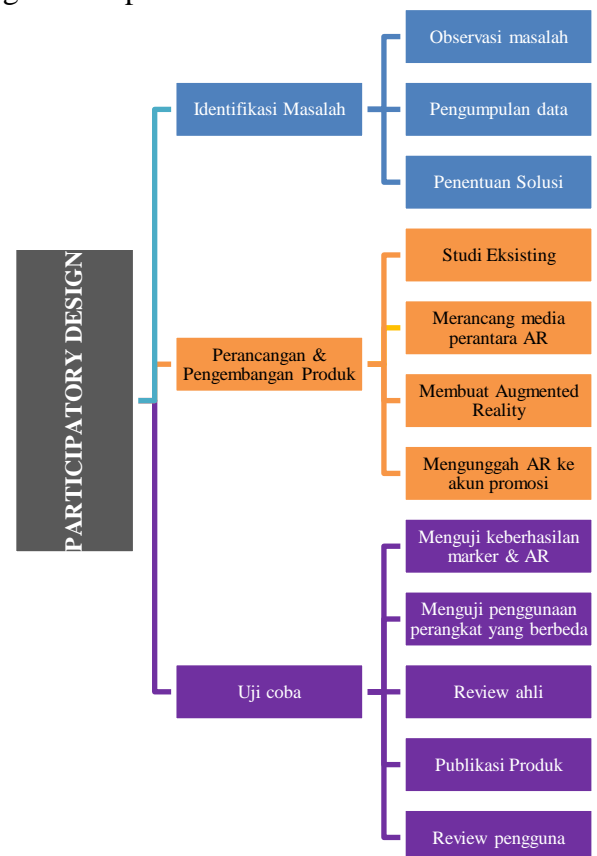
PARTICIPATORY DESIGN

Identifikasi Masalah

Observasi masalah

Pengumpulan data

Penentuan Solusi

Perancangan & Pengembangan Produk

Studi Eksisting

Merancang media perantara AR

Membuat Augmented Reality

Mengunggah AR ke akun promosi

Uji coba

Menguji keberhasilan marker & AR

Menguji penggunaan perangkat yang berbeda

Review ahli

Publikasi Produk

Review pengguna